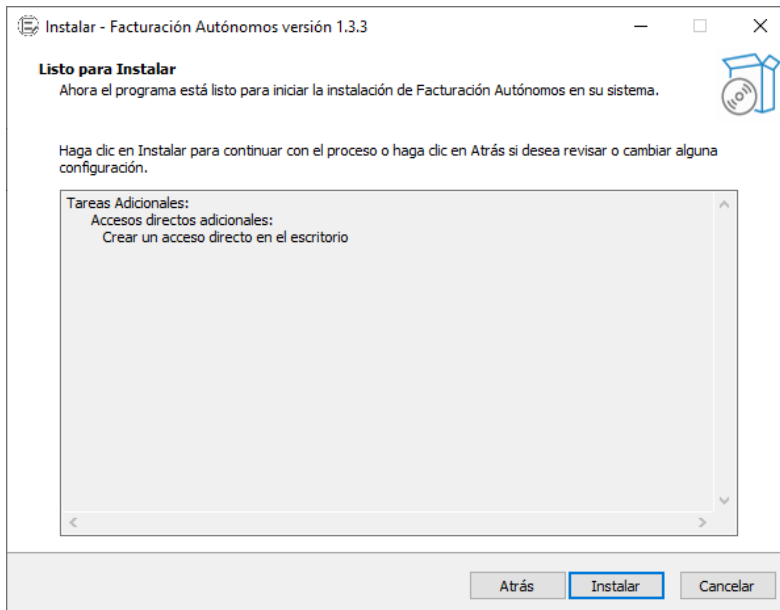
Instalar - Facturación Autónomos versión 1.3.3

Listo para Instalar
Ahora el programa está listo para iniciar la instalación de Facturación Autónomos en su sistema.

Haga clic en Instalar para continuar con el proceso o haga clic en Atrás si desea revisar o cambiar alguna configuración.

Tareas Adicionales:
Accesos directos adicionales:
Crear un acceso directo en el escritorio

Atrás
Instalar
Cancelar